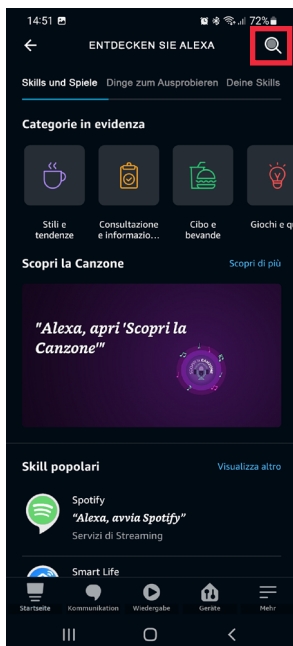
14:51 72%

ENTDECKEN SIE ALEXA

Skills und Spiele Dinge zum Ausprobieren Deine Skills

Categorie in evidenza

Stili e tendenze

Consultazione e informazio...

Cibo e bevande

Giochi e q

Scopri la Canzone

Scopri di più

"Alexa, apri 'Scopri la Canzone'"

Skill popolari

Visualizza altro

Spotify
"Alexa, avvia Spotify"
Servizi di Streaming

Smart Life

Startseite Kommunikation Wiedergabe Geräte Mehr